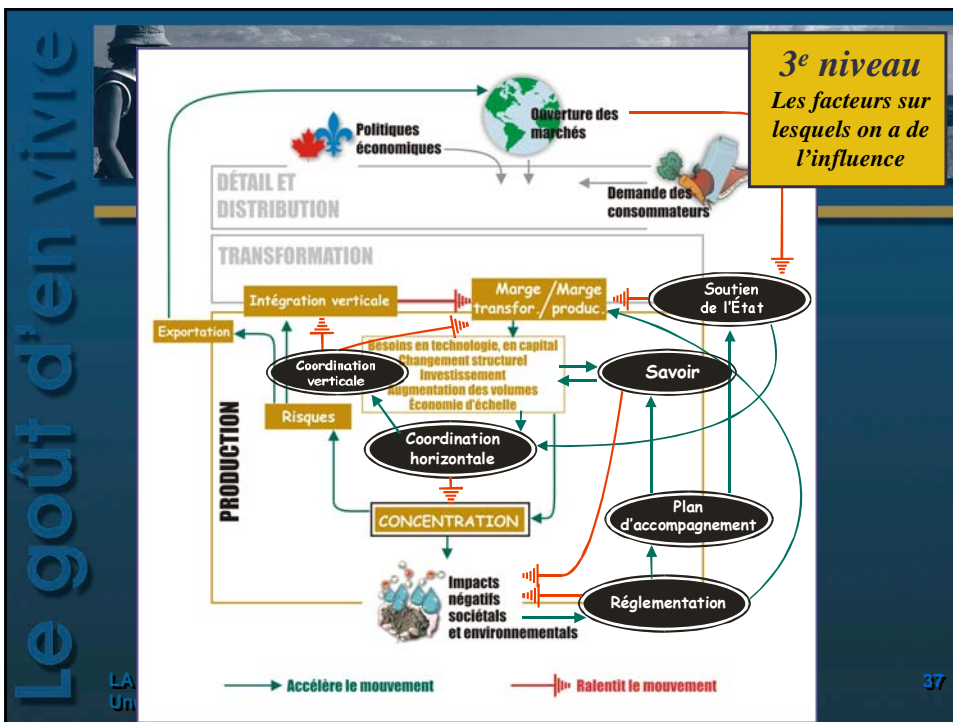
Le goût d'en vivre

$3^e$ niveau
Les facteurs sur lesquels on a de l'influence

Politiques économiques

Ouverture des marchés

Demande des consommateurs

DÉTAIL ET DISTRIBUTION

TRANSFORMATION

Intégration verticale

Marge transfor. / Marge produc.

Soutien de l'État

Exportation

Coordination verticale

Besoins en technologie, en capital
Changement structurel
Investissement
Augmentation des volumes
Économie d'échelle

Savoir

PRODUCTION

Risques

Coordination horizontale

CONCENTRATION

Plan d'accompagnement

Impacts négatifs sociétals et environnementaux

Réglementation

LA
Un

Accélère le mouvement

Ralentit le mouvement

37